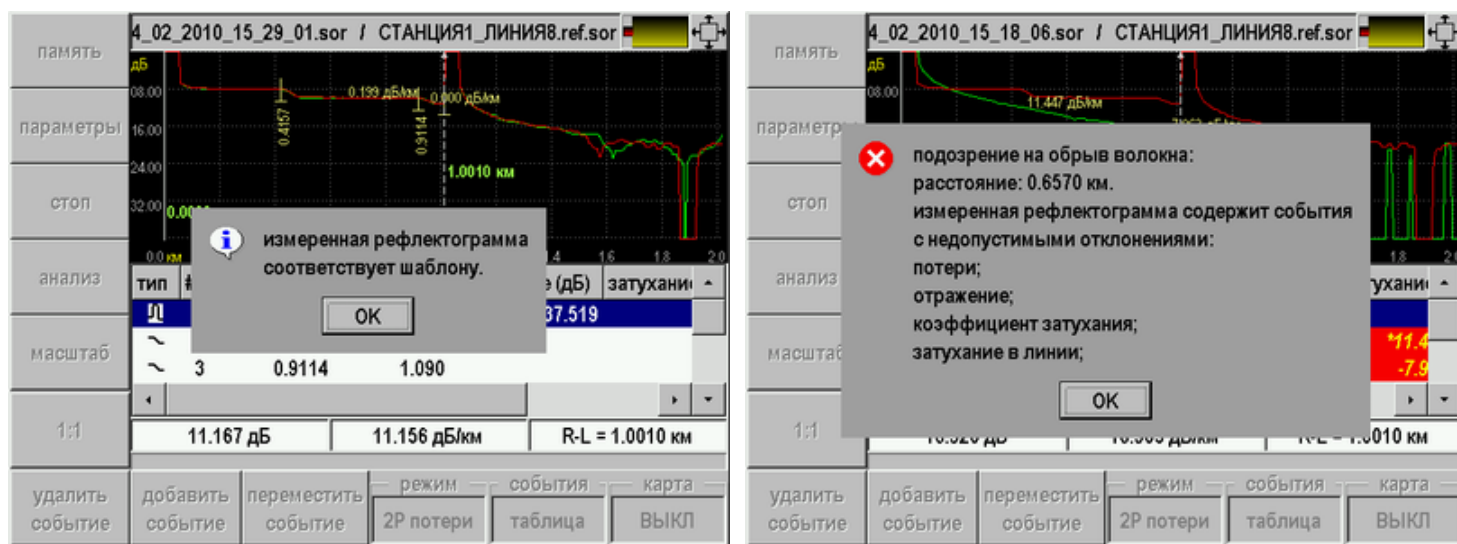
4_02_2010_15_29_01.sor / СТАНЦИЯ1_ЛИНИЯ8.ref.sor

память

параметры

стоп

анализ

масштаб

1:1

дБ
08.00
16.00
24.00
32.00
0.0 км

0.199 дБ/км
0.000 дБ/км
0.4157
0.9114
1.0010 км
0.000
1.4
1.6
1.8
2.0

измеренная рефлектограмма соответствует шаблону.

OK

| тип | # | | | е (дБ) | затухани |
|---|---|---|---|---|---|
| | | | | 37.519 | |
| | | | | | |
| | 3 | 0.9114 | 1.090 | | |

11.167 дБ | 11.156 дБ/км | R-L = 1.0010 км

удалить событие | добавить событие | переместить событие | режим 2Р потери | события таблица | карта ВЫКЛ

4_02_2010_15_18_06.sor / СТАНЦИЯ1_ЛИНИЯ8.ref.sor

память

параметры

стоп

анализ

масштаб

1:1

дБ
08.00
11.447 дБ/км

подозрение на обрыв волокна:
расстояние: 0.6570 км.
измеренная рефлектограмма содержит события с недопустимыми отклонениями:
потери;
отражение;
коэффициент затухания;
затухание в линии;

OK

тухани
*11.4
-7.9

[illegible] дБ | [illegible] дБ/км | R-L = 1.0010 км

удалить событие | добавить событие | переместить событие | режим 2Р потери | события таблица | карта ВЫКЛ